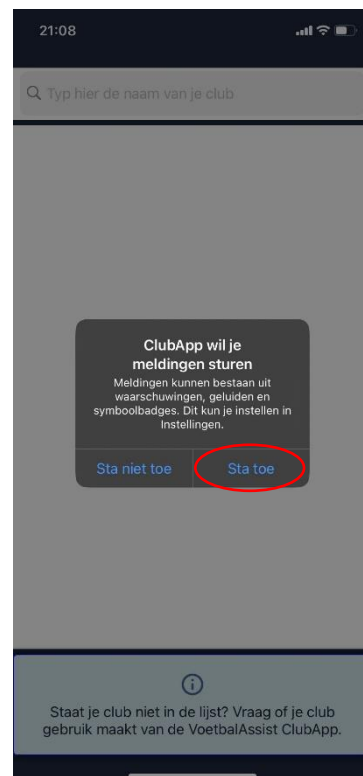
21:08

Typ hier de naam van je club

ClubApp wil je meldingen sturen

Meldingen kunnen bestaan uit waarschuwingen, geluiden en symboolbadges. Dit kun je instellen in Instellingen.

Sta niet toe

Sta toe

Staat je club niet in de lijst? Vraag of je club gebruik maakt van de VoetbalAssist ClubApp.